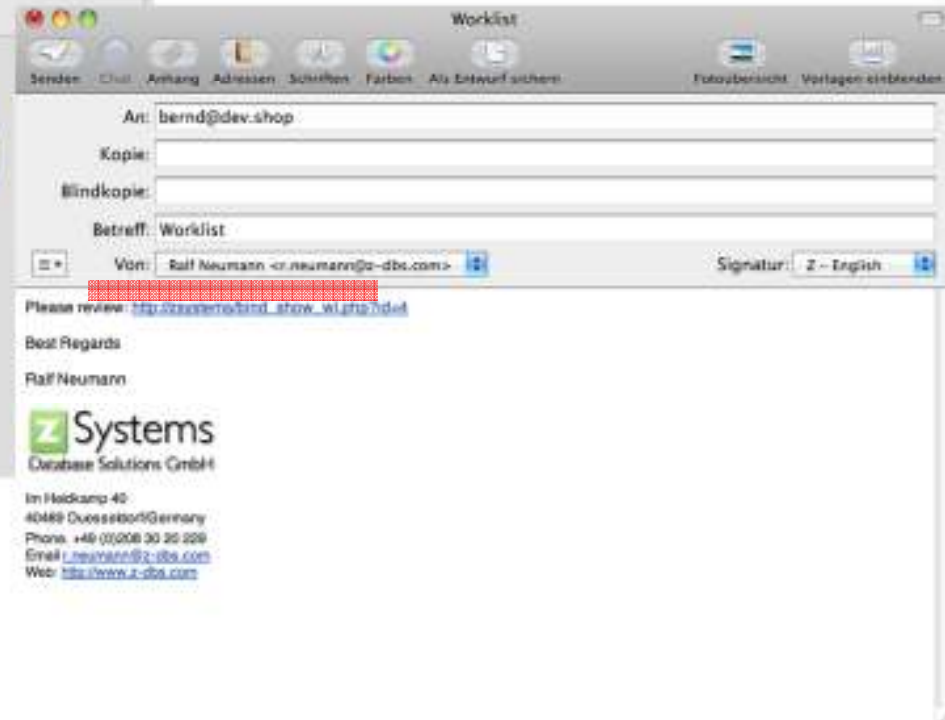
Worklist

Senden Chat Anhang Adressen Schriften Farben Als Entwurf sichern Fotoübersicht Vorlagen einblenden

An: bernd@dev.shop

Kopie:

Blindkopie:

Betreff: Worklist

Von: Ralf Neumann <r.neumann@z-dbs.com>

Signatur: Z – English

Please review: http://zsystems/bind_show_wl.php?id=4

Best Regards

Ralf Neumann

Z Systems
Database Solutions GmbH

Im Heidkamp 40
40489 Duesseldorf/Germany

Phone: +49 (0)208 30 20 229
Email: r.neumann@z-dbs.com
Web: http://www.z-dbs.com